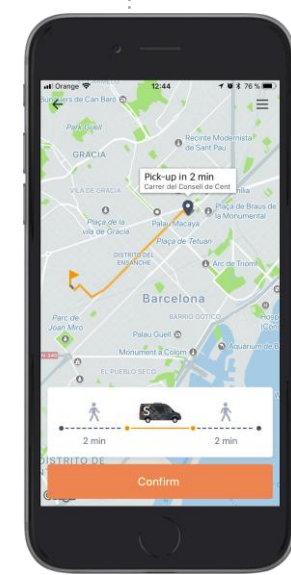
Orange 12:44 76 %

Búnquers de Can Baró

Park Güell

GRACIA

Recinte Modernista de Sant Pau

Pick-up in 2 min
Carrer del Consell de Cent

VILA DE GRACIA

Plaça de la vila de Gràcia

Palau Macaya

Plaça de Braus de la Monumental

Plaça de Tetuan

DISTRICTE DEL EIXAMPLE

Arc de Triomf

Barcelona

BARRIO GÓTICO

Parc de Joan Miró

Palau Güell

Monument a Colom

Aquarium de Ba

EL PUEBLO SECO

S

2 min

2 min

DISTRITO DE

Confirm